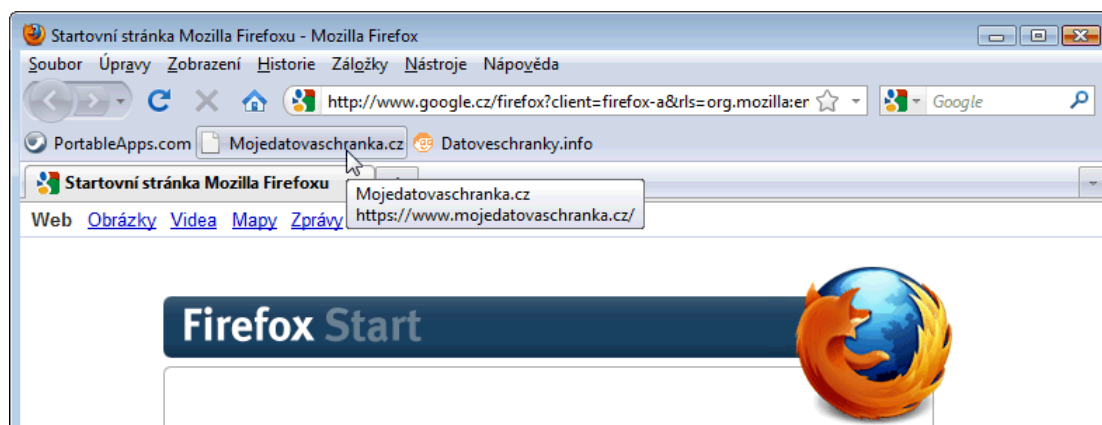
Startovní stránka Mozilla Firefoxu - Mozilla Firefox

Soubor Úpravy Zobrazení Historie Záložky Nástroje Nápověda

http://www.google.cz/firefox?client=firefox-a&rls=org.mozilla:er

Google

PortableApps.com Mojedatovaschranka.cz Datoveschranky.info

Startovní stránka Mozilla Firefoxu

Mojedatovaschranka.cz
https://www.mojedatovaschranka.cz/

Web Obrázky Videa Mapy Zprávy

Firefox Start